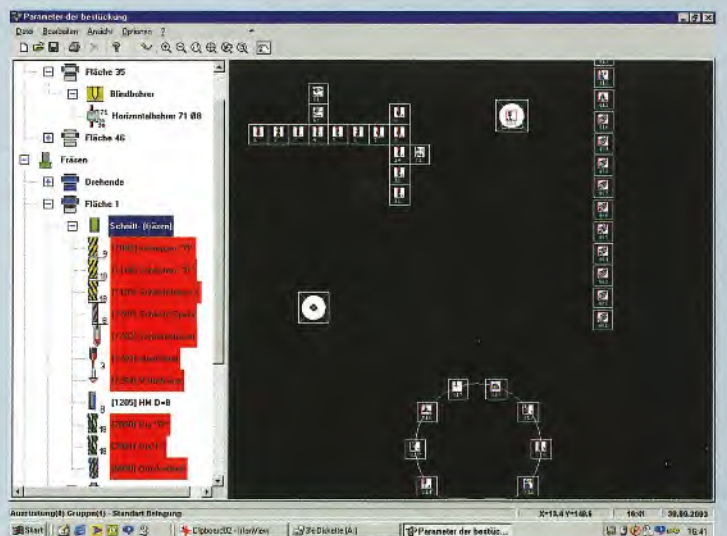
Parameter der bestückung

Datei Bearbeiten Ansicht Optionen ?

Fläche 35

Blindbohrer

Horizontalbohrer 71 Ø8

Fläche 46

Fräsen

Drehende

Fläche 1

Schnitt- (fräsen)

9

10

10

8

3

[1205] HM D=8

8

18

18

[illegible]

Ausrüstung(8) Gruppen(1) - Standard Belegung

X=15.4 Y=148.6

16:41

30.09.2003

Start

Clipboard02 - IrfanView

3½ Diskette (A:)

Parameter der bestück...

16:41